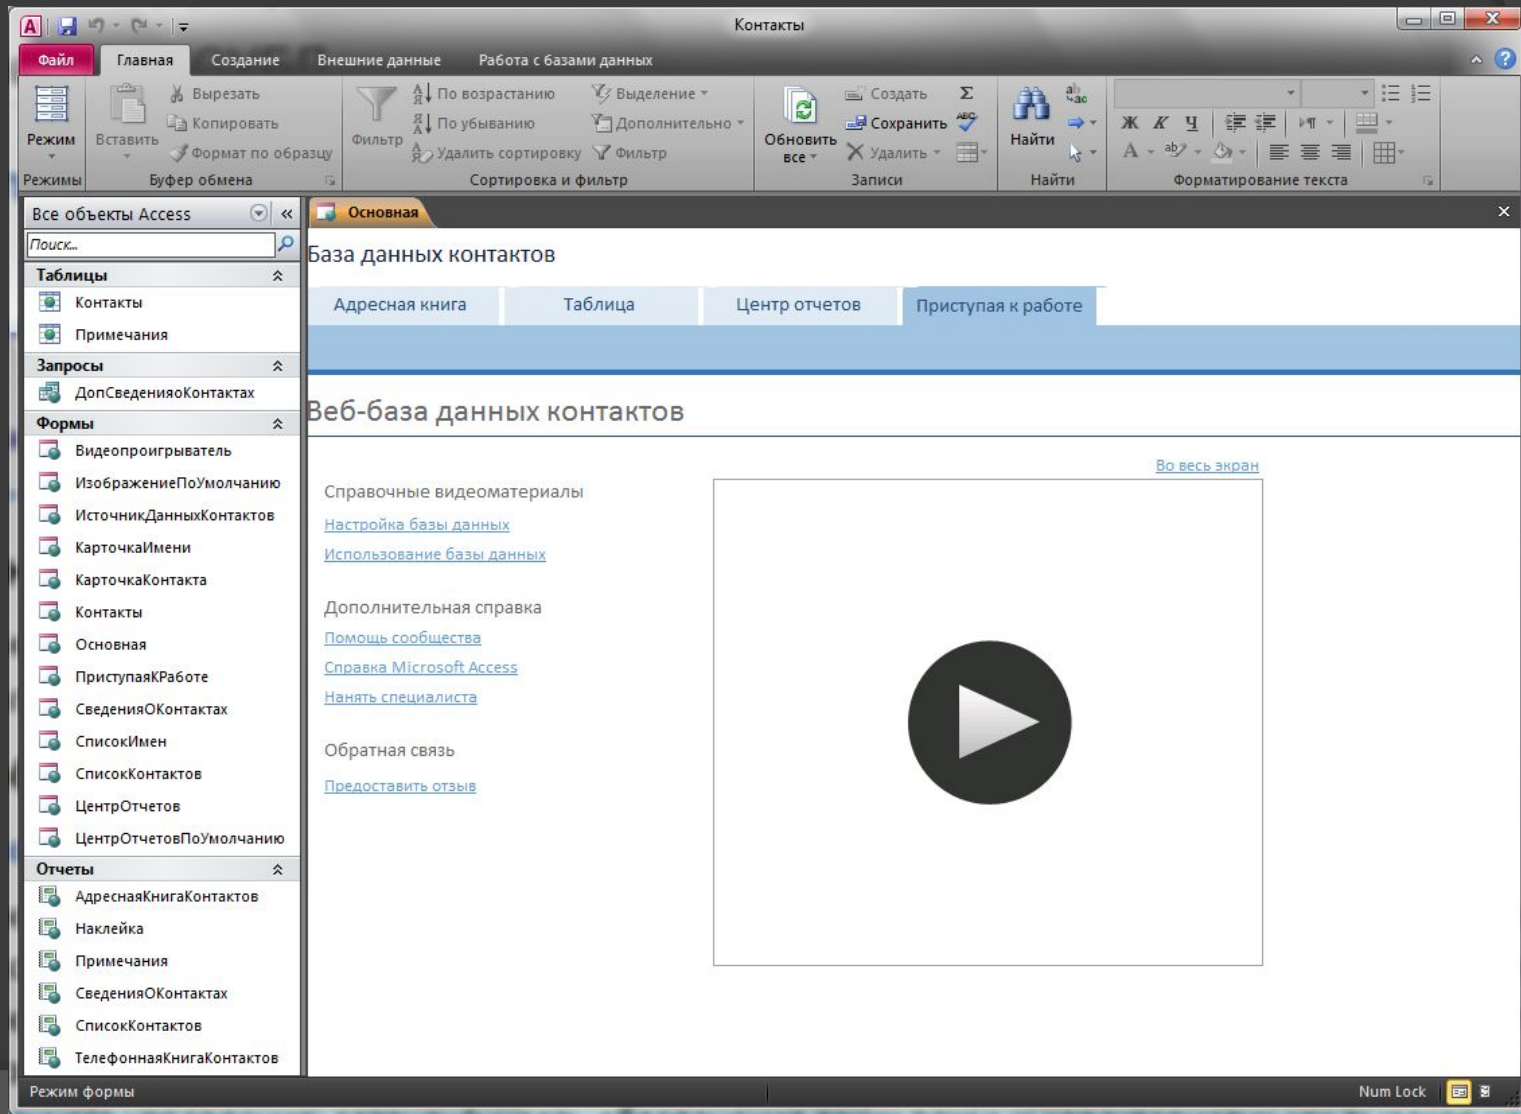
Контакты

Файл Главная Создание Внешние данные Работа с базами данных

Режим
Режимы
Вставить
Вырезать
Копировать
Формат по образцу
Буфер обмена
Фильтр
По возрастанию
По убыванию
Удалить сортировку
Выделение
Дополнительно
Фильтр
Сортировка и фильтр
Обновить все
Создать
Сохранить
Удалить
Записи
Найти
Найти
Ж К Ч
Форматирование текста

Все объекты Access
Поиск...
Таблицы
Контакты
Примечания
Запросы
ДопСведенияоКонтактах
Формы
Видеопроигрыватель
ИзображениеПоУмолчанию
ИсточникДанныхКонтактов
КарточкаИмени
КарточкаКонтакта
Контакты
Основная
ПриступаяКРаботе
СведенияОКонтактах
СписокИмен
СписокКонтактов
ЦентрОтчетов
ЦентрОтчетовПоУмолчанию
Отчеты
АдреснаяКнигаКонтактов
Наклейка
Примечания
СведенияОКонтактах
СписокКонтактов
ТелефоннаяКнигаКонтактов

Основная

База данных контактов

Адресная книга Таблица Центр отчетов Приступая к работе

Веб-база данных контактов

Во весь экран

Справочные видеоматериалы
Настройка базы данных
Использование базы данных

Дополнительная справка
Помощь сообщества
Справка Microsoft Access
Нанять специалиста

Обратная связь
Предоставить отзыв

Режим формы
Num Lock